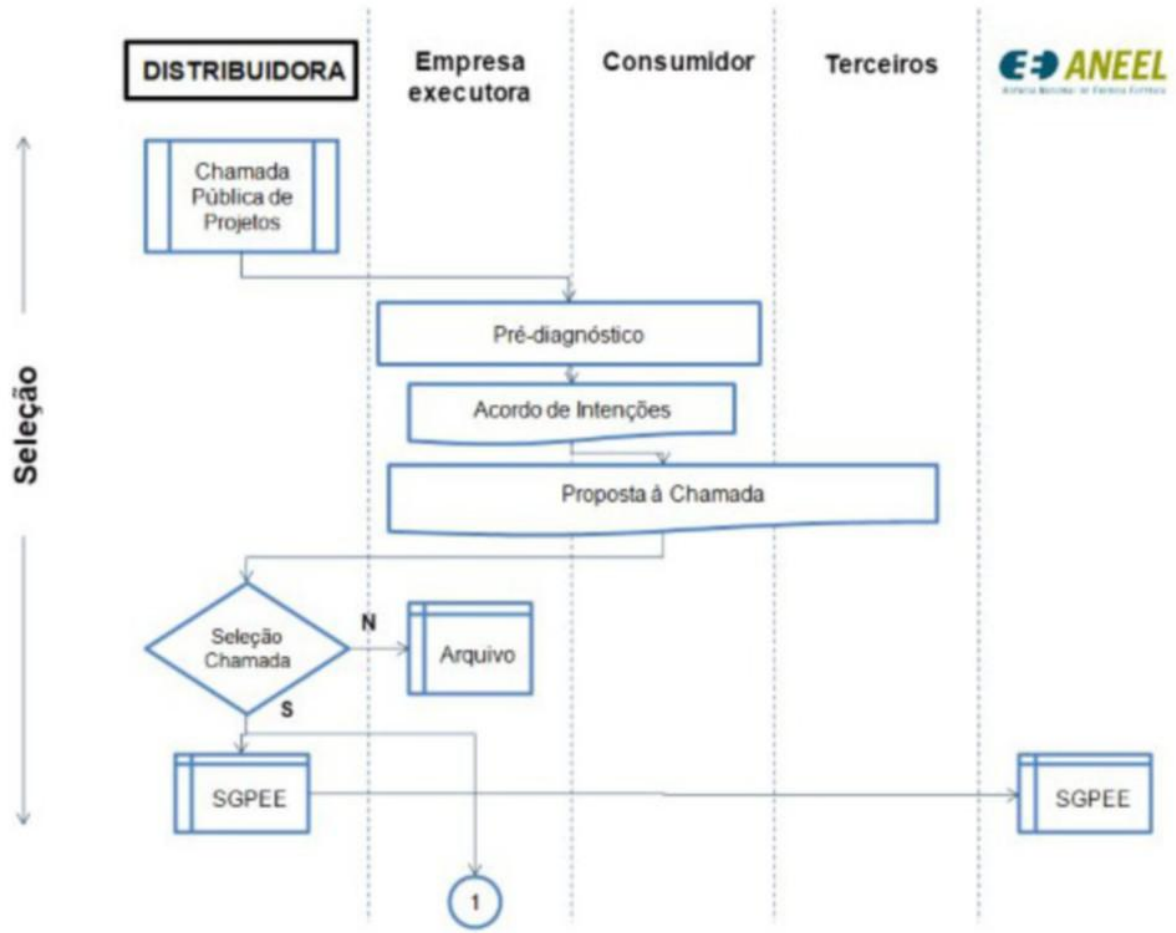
DISTRIBUIDORA

Empresa executora

Consumidor

Terceiros

ANEEL

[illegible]

Seleção

Chamada Pública de Projetos

Pré-diagnóstico

Acordo de Intenções

Proposta à Chamada

Seleção Chamada

N

Arquivo

S

SGPEE

SGPEE

1